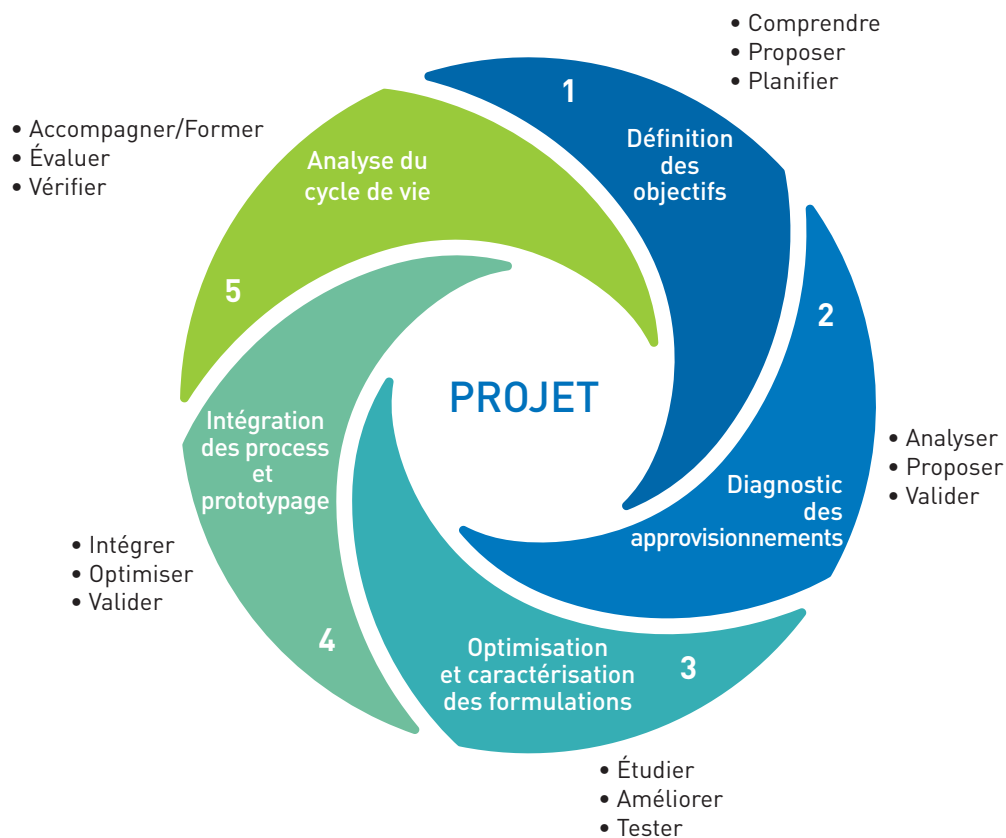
PROJET

1
Définition des objectifs
• Comprendre
• Proposer
• Planifier

2
Diagnostic des approvisionnements
• Analyser
• Proposer
• Valider

3
Optimisation et caractérisation des formulations
• Étudier
• Améliorer
• Tester

4
Intégration des process et prototypage
• Intégrer
• Optimiser
• Valider

5
Analyse du cycle de vie
• Accompagner/Former
• Évaluer
• Vérifier